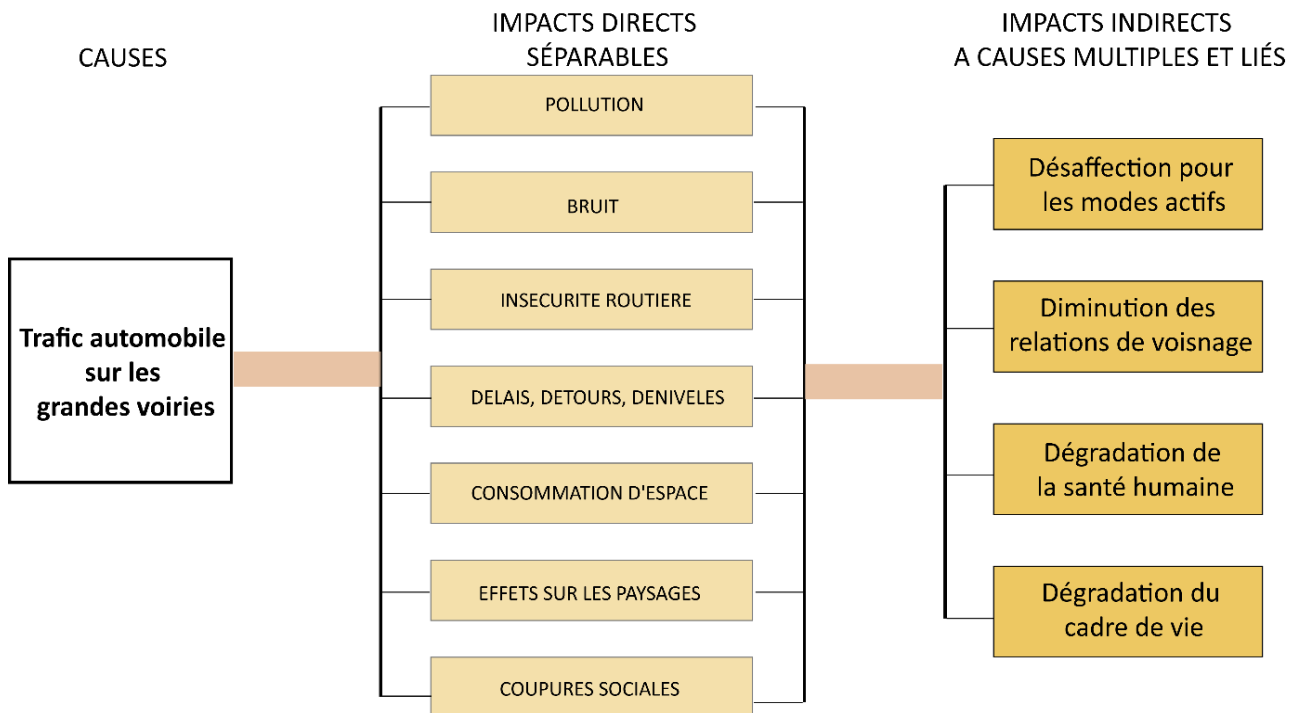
CAUSES

IMPACTS DIRECTS SÉPARABLES

IMPACTS INDIRECTS A CAUSES MULTIPLES ET LIÉS

Trafic automobile sur les grandes voiries

POLLUTION

BRUIT

INSECURITE ROUTIERE

DELAIS, DETOURS, DENIVELES

CONSOMMATION D'ESPACE

EFFETS SUR LES PAYSAGES

COUPURES SOCIALES

Désaffection pour les modes actifs

Diminution des relations de voisnage

Dégradation de la santé humaine

Dégradation du cadre de vie